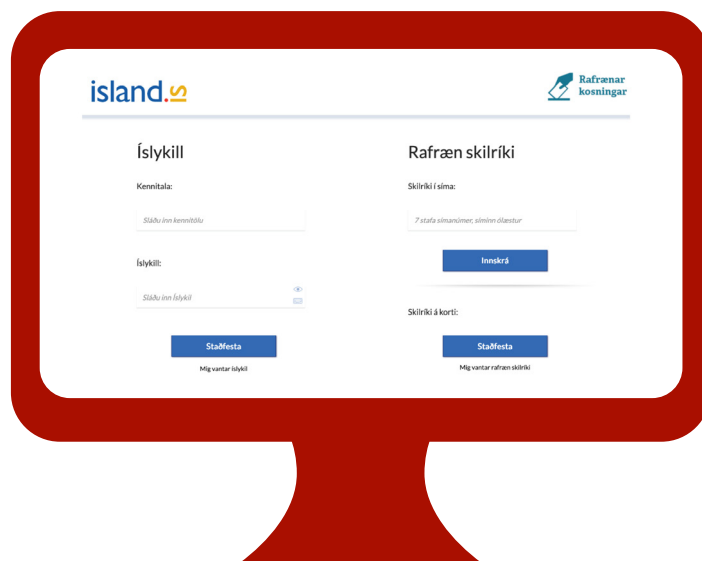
island.is

Rafrænar kosningar

Íslykill

Kennitala:

Sláðu inn kennitölu

Íslykill:

Sláðu inn Íslykil

Staðfesta

Mig vantar íslykil

Rafræn skilríki

Skilríki í síma:

7 stafa símanúmer, síminn ólæstur

Innskrá

Skilríki á korti:

Staðfesta

Mig vantar rafræn skilríki